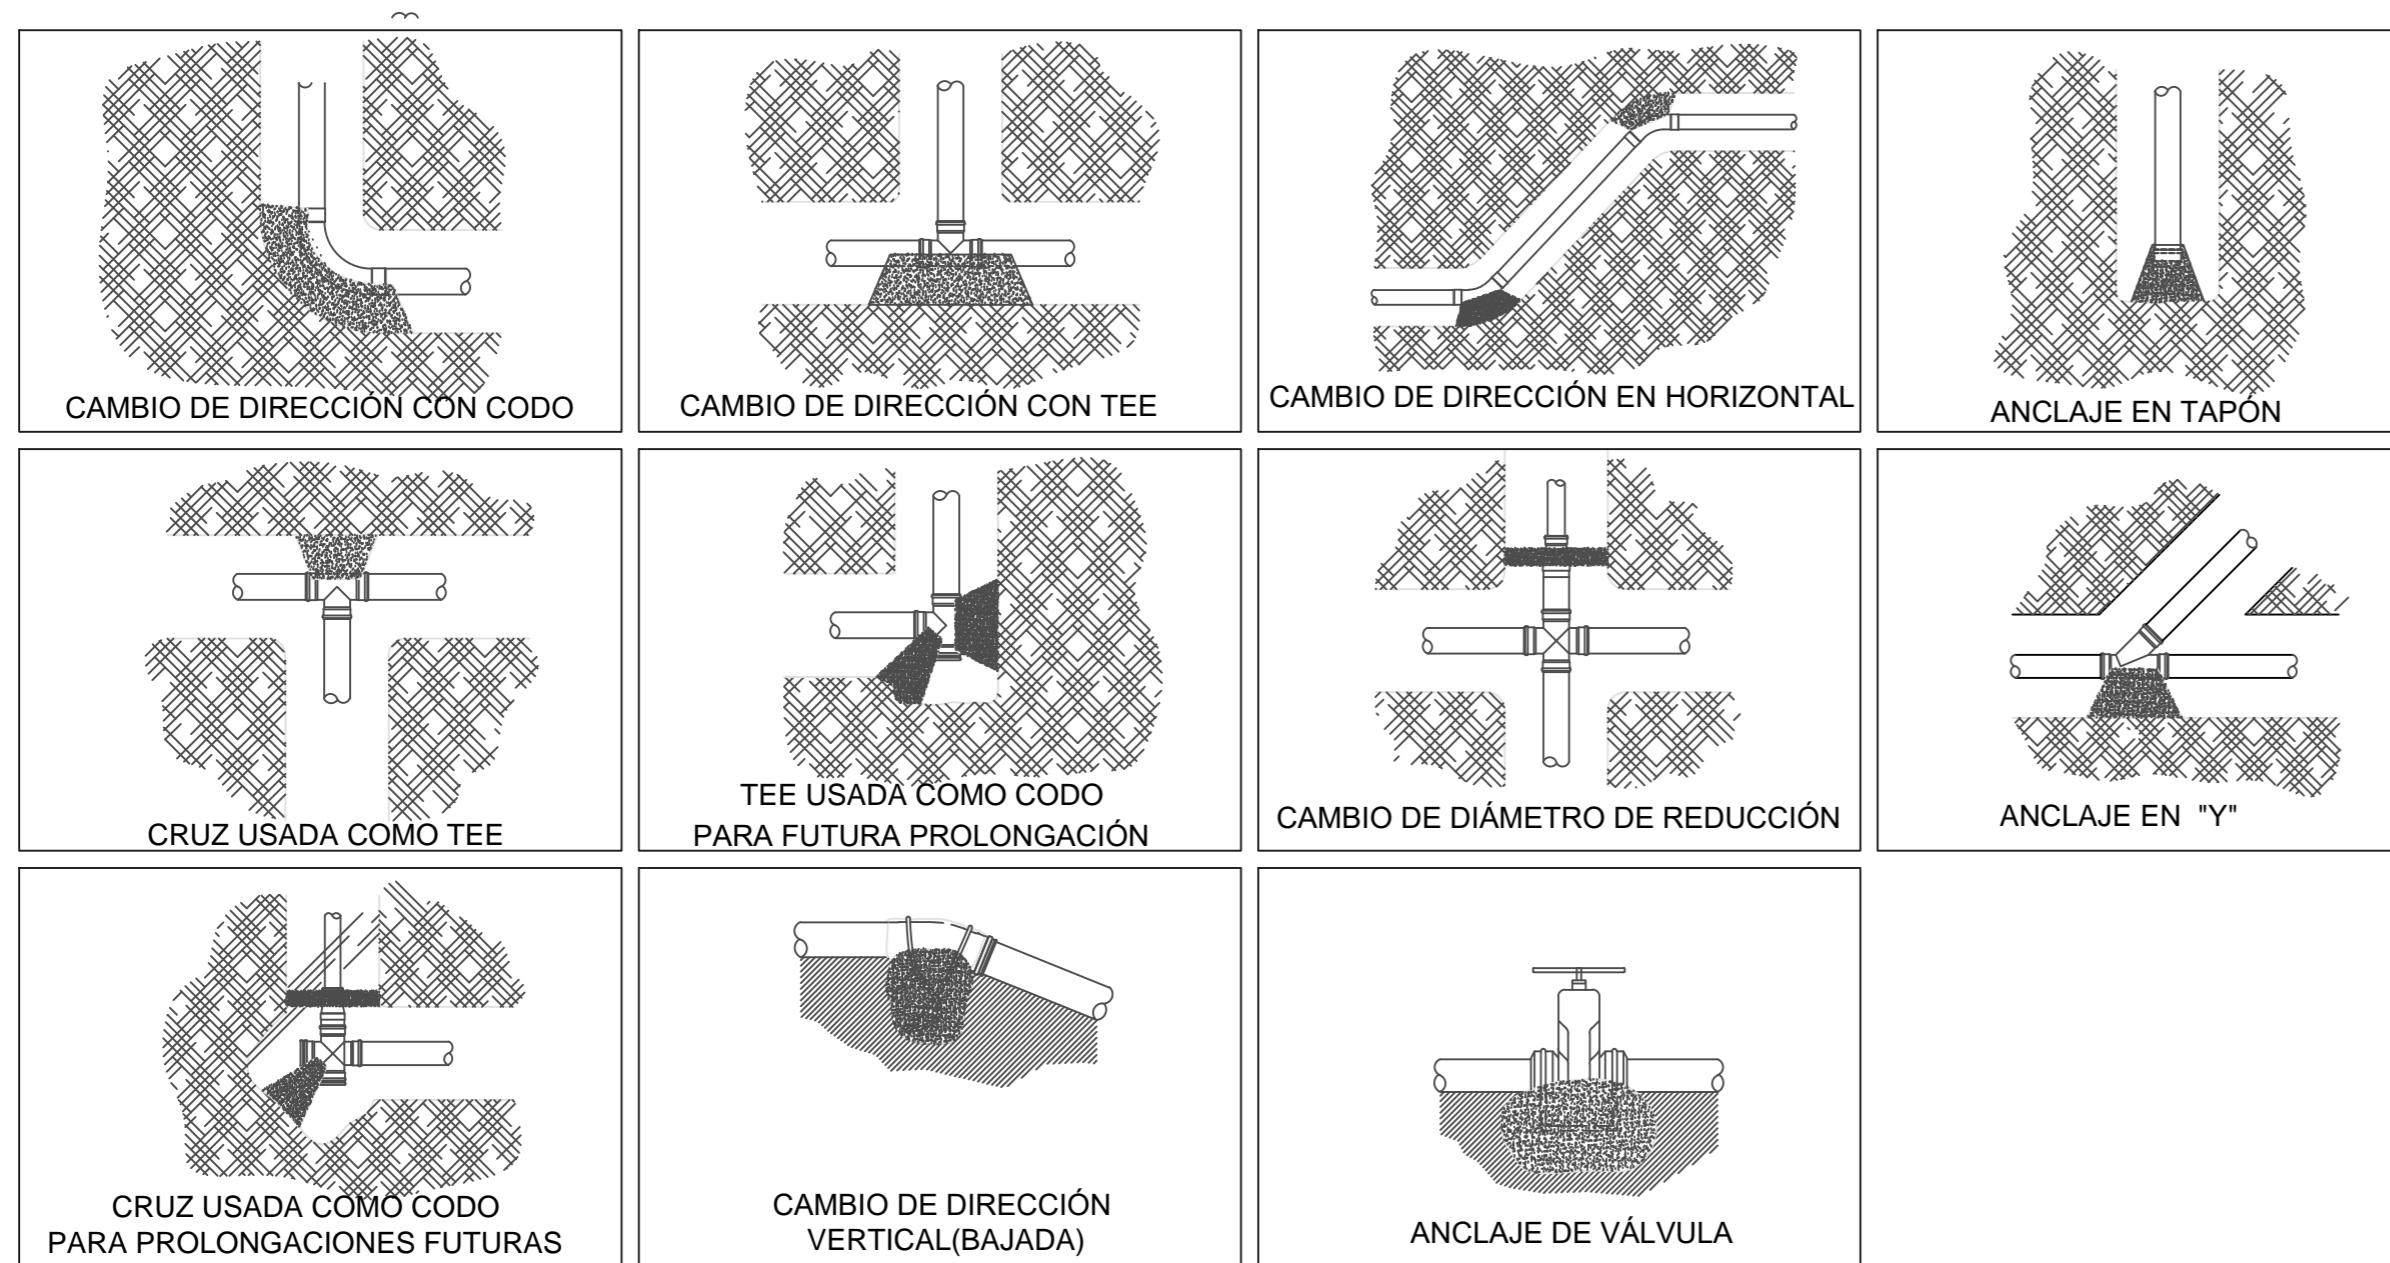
CAMBIO DE DIRECCIÓN CON CODO

CAMBIO DE DIRECCIÓN CON TEE

CAMBIO DE DIRECCIÓN EN HORIZONTAL

ANCLAJE EN TAPÓN

CRUZ USADA COMO TEE

TEE USADA COMO CODO PARA FUTURA PROLONGACIÓN

CAMBIO DE DIÁMETRO DE REDUCCIÓN

ANCLAJE EN "Y"

CRUZ USADA COMO CODO PARA PROLONGACIONES FUTURAS

CAMBIO DE DIRECCIÓN VERTICAL(BAJADA)

ANCLAJE DE VÁLVULA